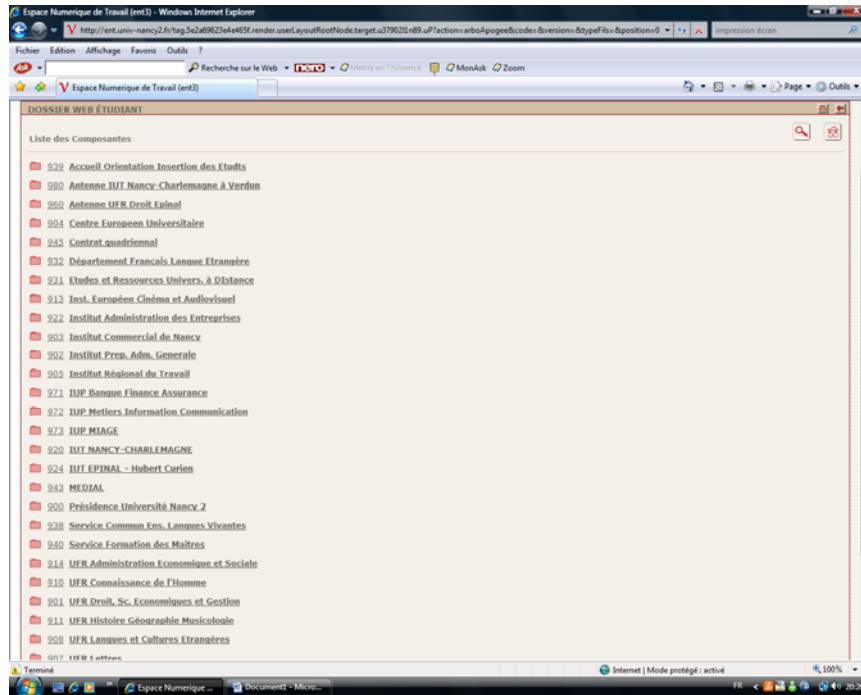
Espace Numerique de Travail (ent3) - Windows Internet Explorer

http://ent.univ-nancy2.fr/tag.5e2a69623e4e465f.render.userLayoutRootNode.target.u37902l1n89.uP?action=arboApogee&code=&version=&typeFils=&position=0

impression écran

Fichier Edition Affichage Favoris Outils ?

Recherche sur le Web nero Mettre en l'évidence MonAsk Zoom

Espace Numerique de Travail (ent3)

Page Outils

DOSSIER WEB ÉTUDIANT

Liste des Composantes

939 Accueil Orientation Insertion des Etudts

980 Antenne IUT Nancy-Charlemagne à Verdun

960 Antenne UFR Droit Epinal

904 Centre Europeen Universitaire

945 Contrat quadriennal

932 Département Français Langue Etrangère

931 Etudes et Ressources Univers. à DIstance

913 Inst. Européen Cinéma et Audiovisuel

922 Institut Administration des Entreprises

903 Institut Commercial de Nancy

902 Institut Prep. Adm. Generale

905 Institut Régional du Travail

971 IUP Banque Finance Assurance

972 IUP Metiers Information Communication

973 IUP MIAGE

920 IUT NANCY-CHARLEMAGNE

924 IUT EPINAL - Hubert Curien

943 MEDIAL

900 Présidence Université Nancy 2

938 Service Commun Ens. Langues Vivantes

940 Service Formation des Maîtres

914 UFR Administration Economique et Sociale

910 UFR Connaissance de l'Homme

901 UFR Droit, Sc. Economiques et Gestion

911 UFR Histoire Géographie Musicologie

908 UFR Langues et Cultures Etrangères

907 UFR Lettres

Terminé

Internet | Mode protégé : activé

100%

Espace Numerique ...

Document1 - Micro...

FR